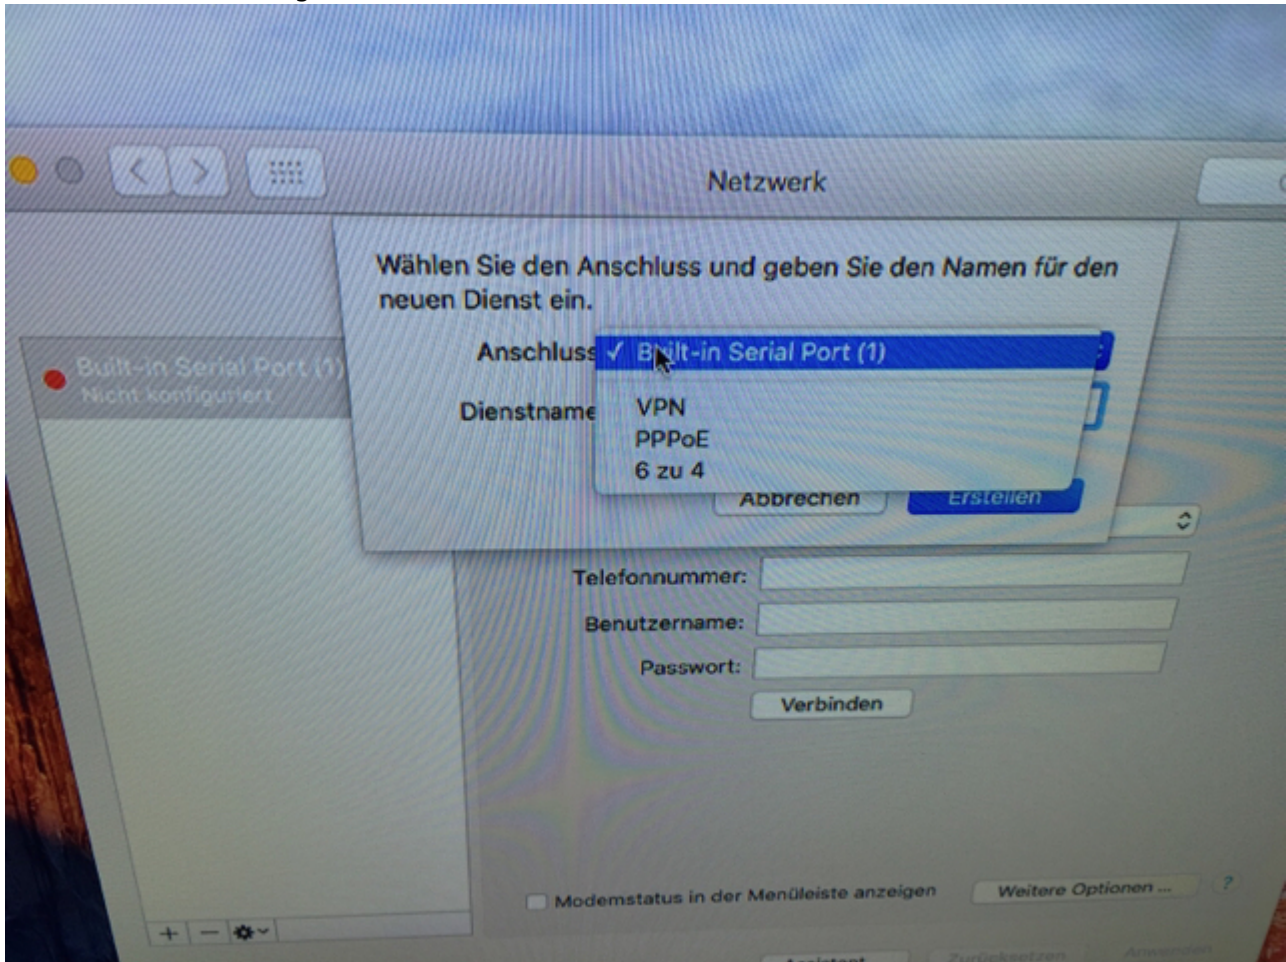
Netzwerk

Wählen Sie den Anschluss und geben Sie den Namen für den neuen Dienst ein.

Anschluss ✓ Built-in Serial Port (1)

Dienstname

VPN
PPPoE
6 zu 4

Abbrechen Erstellen

Built-in Serial Port (1)
Nicht konfiguriert

Telefonnummer:
Benutzername:
Passwort:
Verbinden

Modemstatus in der Menüleiste anzeigen
Weitere Optionen ...
?

+ − 

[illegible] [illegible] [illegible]